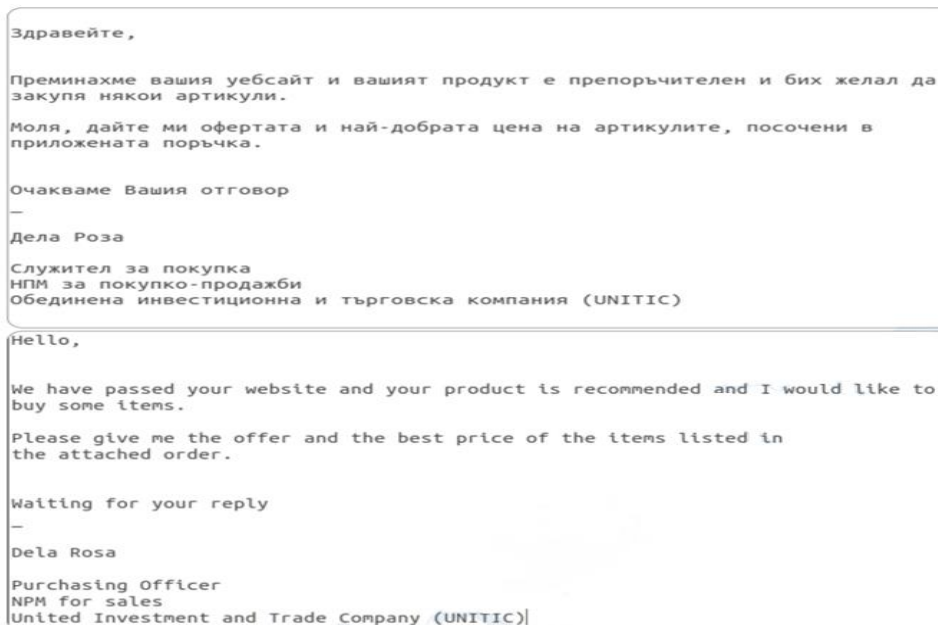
Здравейте,

Преминахме вашия уебсайт и вашият продукт е препоръчителен и бих желал да закупя някои артикули.

Моля, дайте ми офертата и най-добрата цена на артикулите, посочени в приложената поръчка.

Очакваме Вашия отговор

—

Дела Роза

Служител за покупка
НПМ за покупко-продажби
Обединена инвестиционна и търговска компания (UNITIC)

Hello,

We have passed your website and your product is recommended and I would like to buy some items.

Please give me the offer and the best price of the items listed in the attached order.

Waiting for your reply

—

Dela Rosa

Purchasing Officer
NPM for sales
United Investment and Trade Company (UNITIC)